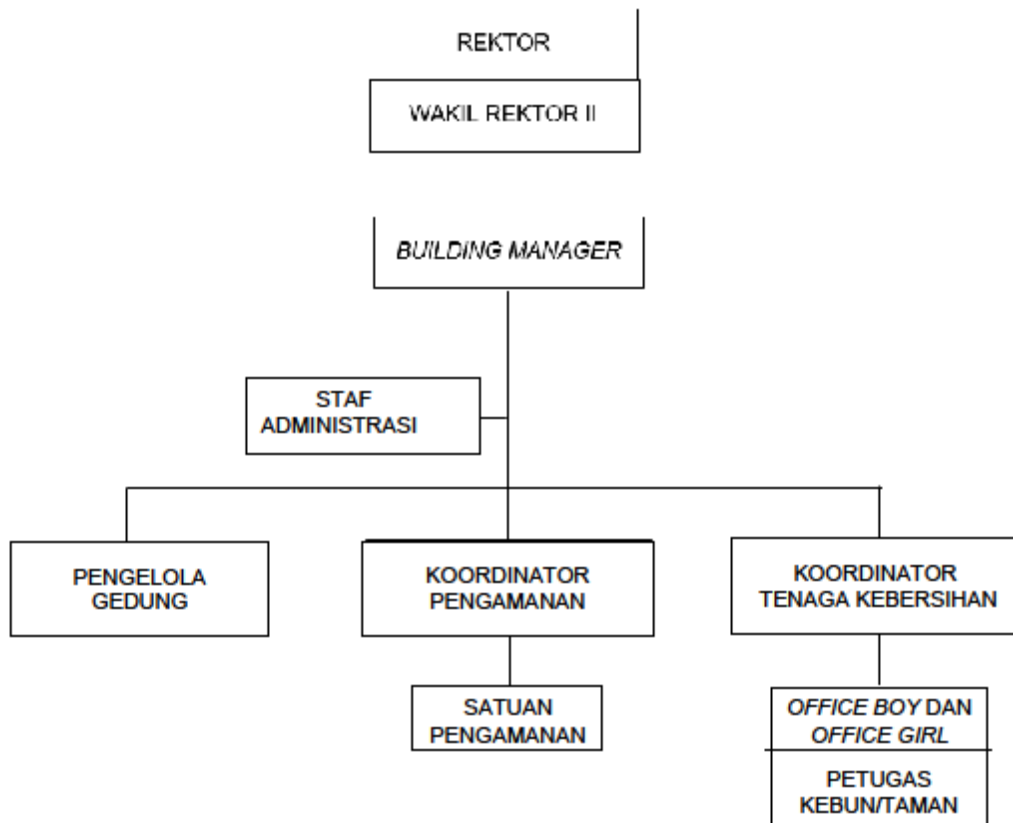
REKTOR

WAKIL REKTOR II

BUILDING MANAGER

STAF ADMINISTRASI

PENGELOLA GEDUNG

KOORDINATOR PENGAMANAN

KOORDINATOR TENAGA KEBERSIHAN

SATUAN PENGAMANAN

OFFICE BOY DAN OFFICE GIRL

PETUGAS KEBUN/TAMAN